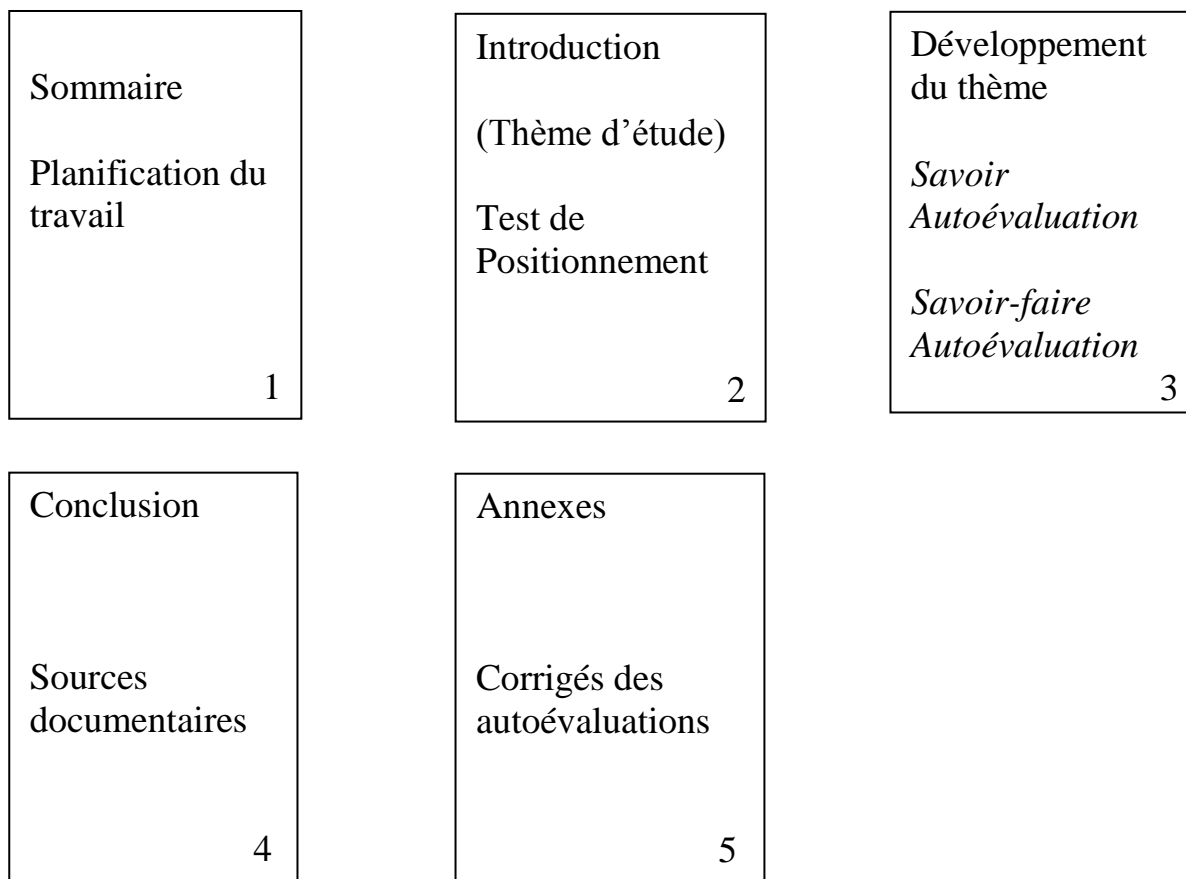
Sommaire

Planification du travail

1

Introduction

(Thème d'étude)

Test de Positionnement

2

Développement du thème

*Savoir Autoévaluation*

*Savoir-faire Autoévaluation*

3

Conclusion

Sources documentaires

4

Annexes

Corrigés des autoévaluations

5